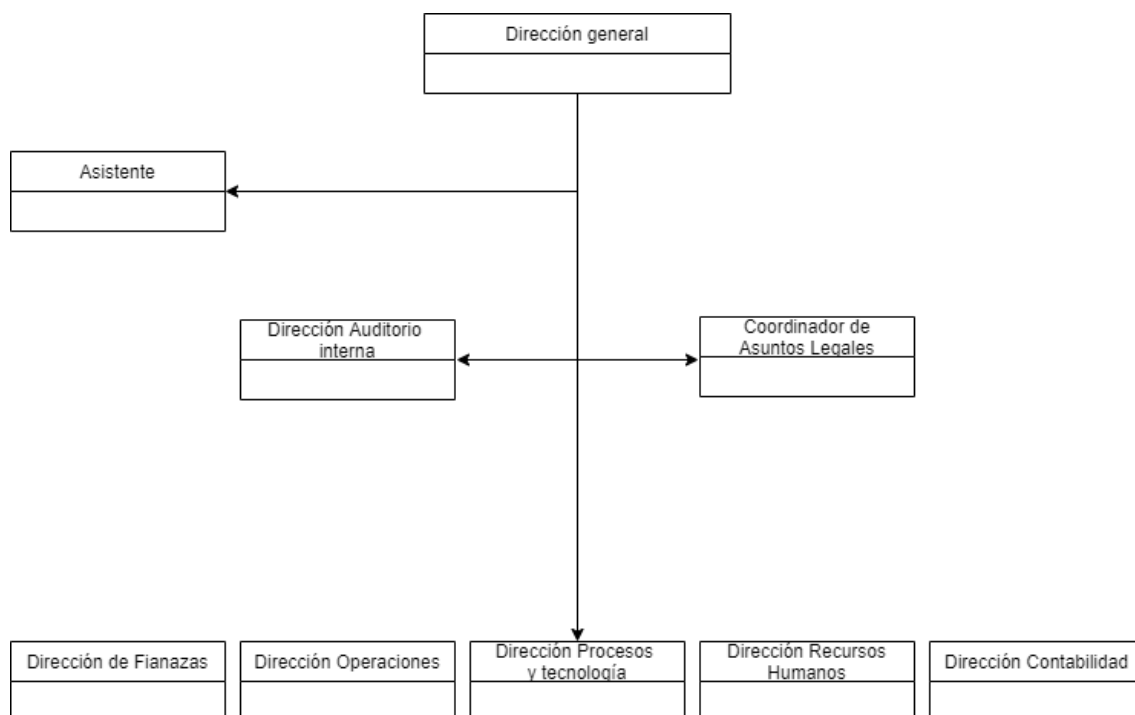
Dirección general

Asistente

Dirección Auditorio interna

Coordinador de Asuntos Legales

Dirección de Fianazas

Dirección Operaciones

Dirección Procesos y tecnología

Dirección Recursos Humanos

Dirección Contabilidad